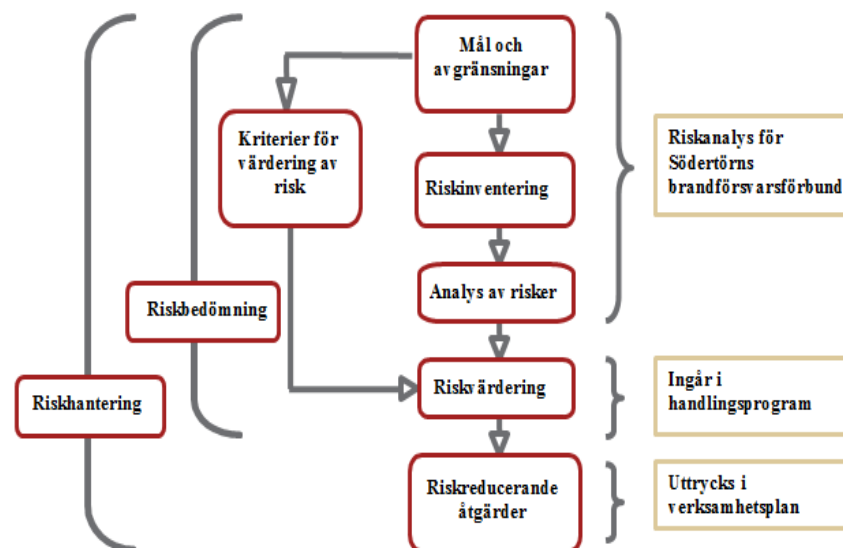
Mål och avgränsningar

Kriterier för värdering av risk

Riskinventering

Riskanalys för Södertörns brandförsvarsförbund

Analys av risker

Riskbedömning

Riskvärdering

Ingår i handlingsprogram

Riskhantering

Riskreducerande åtgärder

Uttrycks i verksamhetsplan